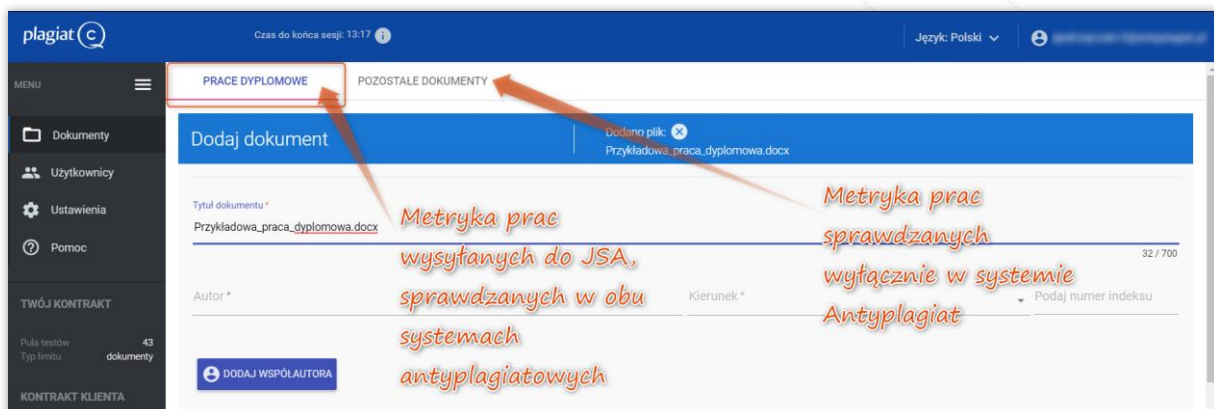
plagiat

Czas do końca sesji: 13:17

Język: Polski

MENU

Dokumenty

Użytkownicy

Ustawienia

Pomoc

TWÓJ KONTRAKT

Pula testów 43

Typ limitu dokumenty

KONTRAKT KLIENTA

PRACE DYPLOMOWE

POZOSTAŁE DOKUMENTY

Dodaj dokument

Dodano plik:

Przykładowa_praca_dyplomowa.docx

Tytuł dokumentu *

Przykładowa_praca_dyplomowa.docx

32 / 700

Autor *

Kierunek *

Podaj numer indeksu

DODAJ WSPÓŁAUTORA

Metryka prac wysyłanych do JSA, sprawdzanych w obu systemach antyplagiatowych

Metryka prac sprawdzanych wyłącznie w systemie Antyplagiat